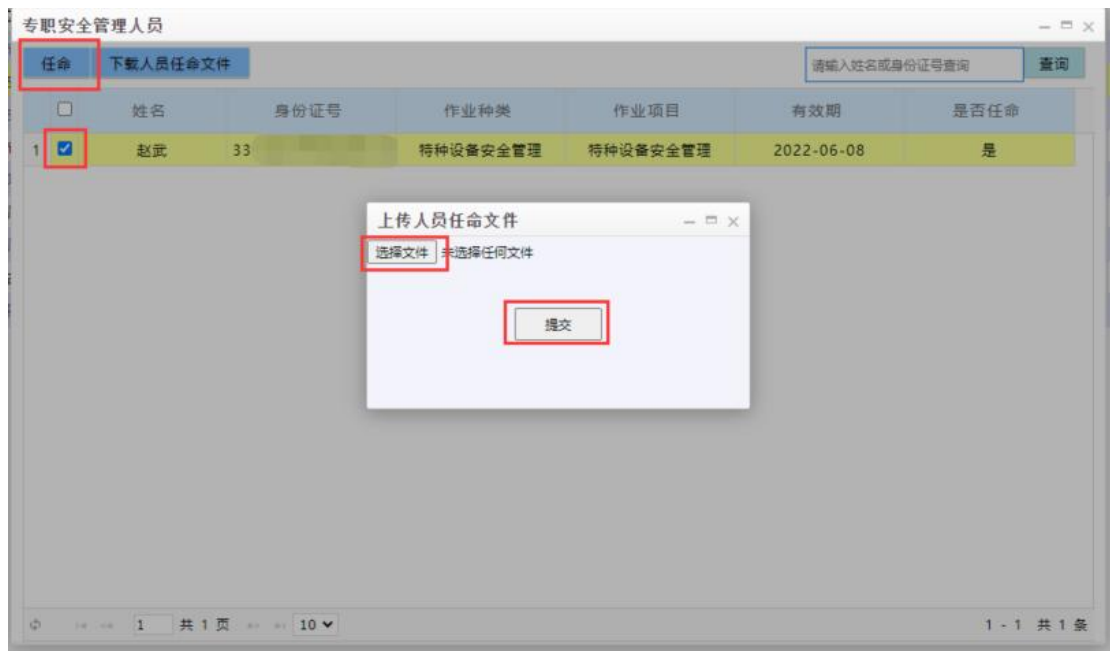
专职安全管理人员

任命 下载人员任命文件

请输入姓名或身份证号查询 查询

| | 姓名 | 身份证号 | 作业种类 | 作业项目 | 有效期 | 是否任命 |
|---|---|---|---|---|---|---|
| 1 | 赵武 | 33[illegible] | 特种设备安全管理 | 特种设备安全管理 | 2022-06-08 | 是 |

上传人员任命文件

选择文件 未选择任何文件

提交

1 共 1 页 10

1 - 1 共 1 条